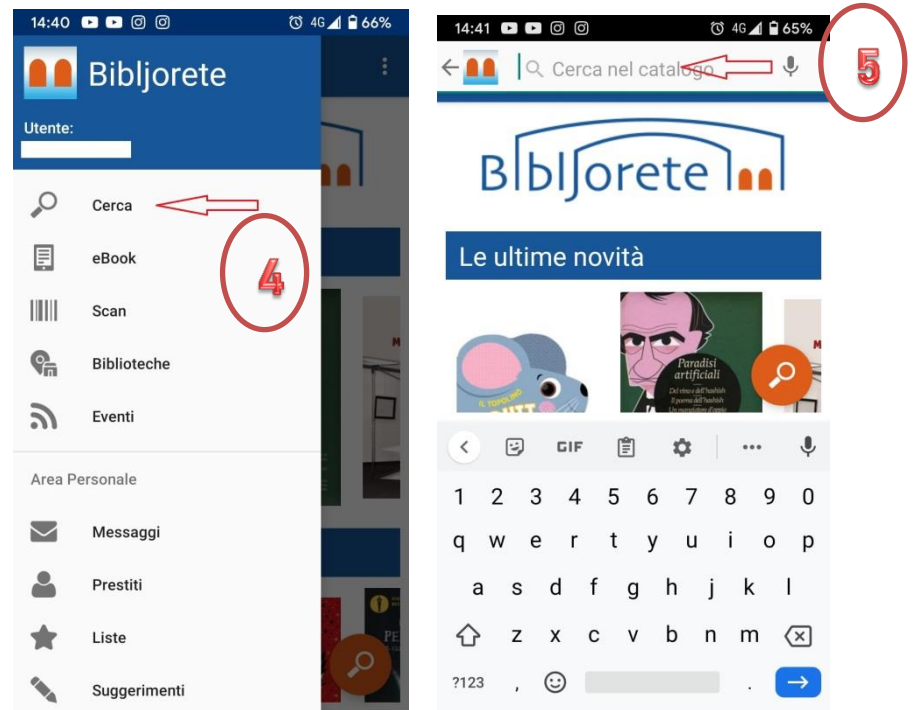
14:40 4G 66%

Bibljorete

Utente:

Cerca

4

eBook

Scan

Biblioteche

Eventi

Area Personale

Messaggi

Prestiti

Liste

Suggerimenti

14:41 4G 65%

Cerca nel catalogo

5

Bibljorete

Le ultime novità

Paradisi artificiali

GIF

1 2 3 4 5 6 7 8 9 0

q w e r t y u i o p

a s d f g h j k l

z x c v b n m

?123 , .